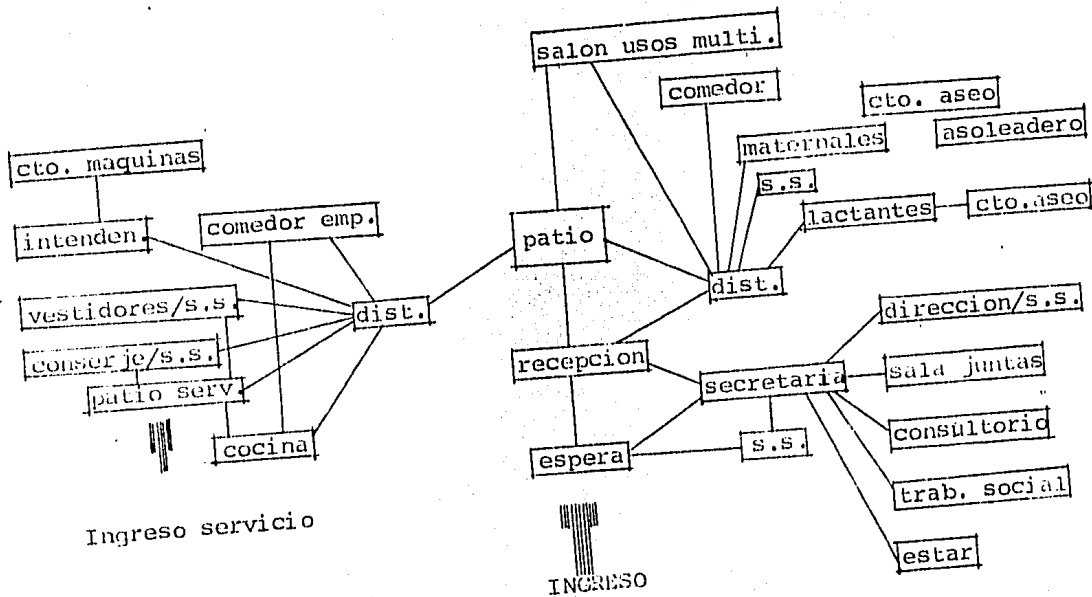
salon usos multi.

comedor

cto. aseo

asoleadero

maternales

s.s.

lactantes

cto.aseo

cto. maquinas

intenden.

comedor emp.

patio

dist.

dist.

vestidores/s.s.

direccion/s.s.

conserje/s.s.

recepcion

sala juntas

secretaria

patio serv.

consultorio

cocina

espera

s.s.

trab. social

Ingreso servicio

estar

INGRESO